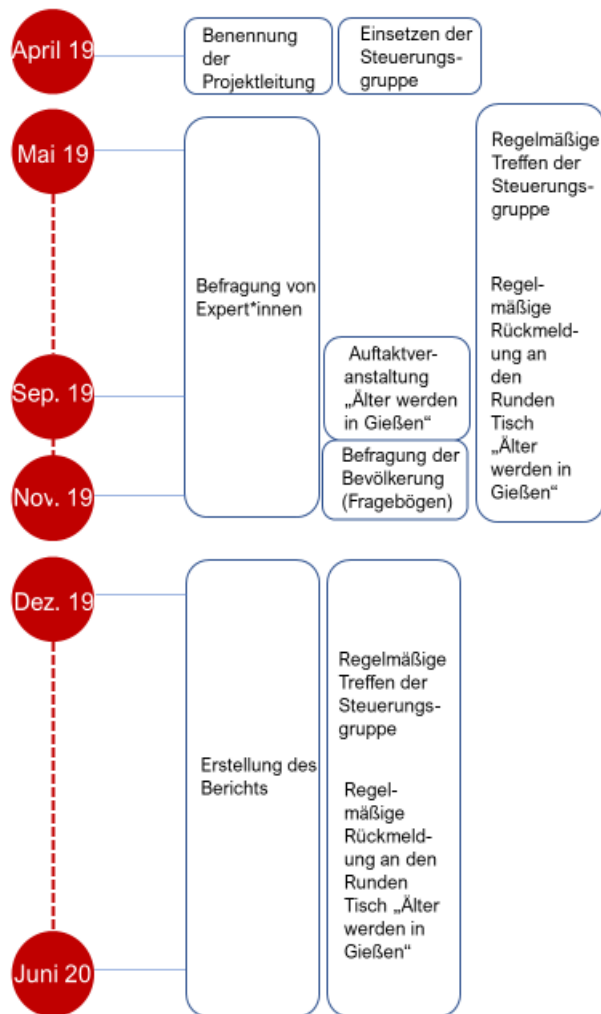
April 19

Benennung der Projektleitung

Einsetzen der Steuerungsgruppe

Mai 19

Befragung von Expert*innen

Regelmäßige Treffen der Steuerungsgruppe

Regelmäßige Rückmeldung an den Runden Tisch „Älter werden in Gießen“

Sep. 19

Auftaktveranstaltung „Älter werden in Gießen“

Nov. 19

Befragung der Bevölkerung (Fragebögen)

Dez. 19

Erstellung des Berichts

Regelmäßige Treffen der Steuerungsgruppe

Regelmäßige Rückmeldung an den Runden Tisch „Älter werden in Gießen“

Juni 20